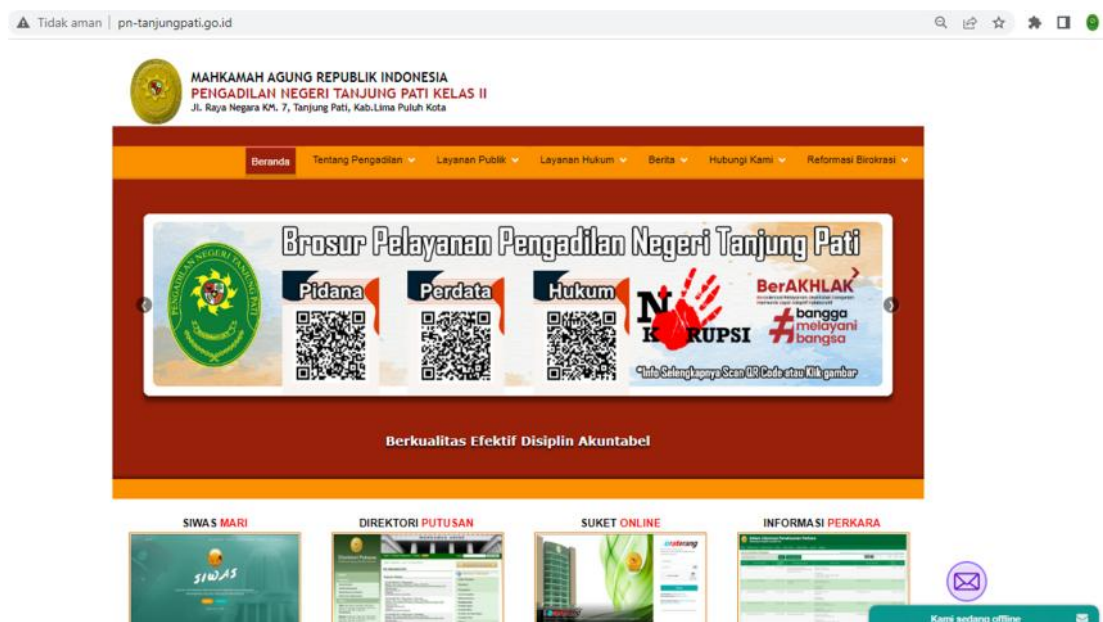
Tidak aman | pn-tanjungpati.go.id

MAHKAMAH AGUNG REPUBLIK INDONESIA
PENGADILAN NEGERI TANJUNG PATI KELAS II
Jl. Raya Negara KM. 7, Tanjung Pati, Kab.Lima Puluh Kota

Beranda Tentang Pengadilan Layanan Publik Layanan Hukum Berita Hubungi Kami Reformasi Birokrasi

Brosur Pelayanan Pengadilan Negeri Tanjung Pati

PENGADILAN NEGERI TANJUNG PATI

Pidana Perdata Hukum

NO KORUPSI

BerAKHLAK

#bangga melayani bangsa

*Info Selengkapnya Scan QR Code atau Klik gambar

Berkualitas Efektif Disiplin Akuntabel

SIWAS MARI DIREKTORI PUTUSAN SUKET ONLINE INFORMASI PERKARA

SIWAS

Kami sedang offline